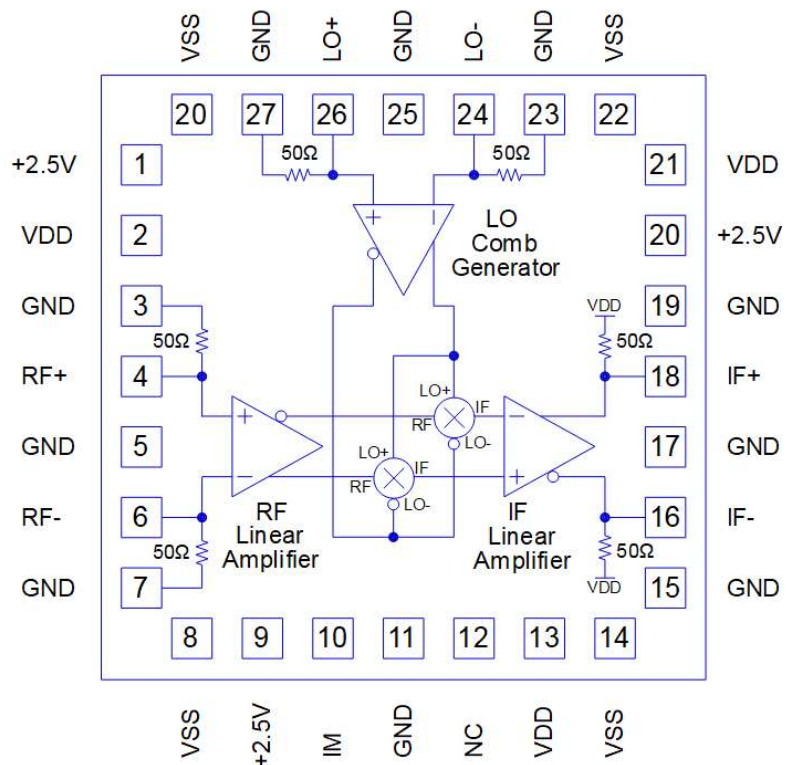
VSS GND LO+ GND LO- GND VSS

20 27 26 25 24 23 22

50Ω 50Ω

+2.5V 1
VDD 2
GND 3
RF+ 4
GND 5
RF- 6
GND 7

21 VDD
20 +2.5V
19 GND
18 IF+
17 GND
16 IF-
15 GND

+ −

LO Comb Generator

VDD
50Ω

50Ω

+ −

LO+
RF
IF
LO-

LO+
RF
IF
LO-

− +

RF Linear Amplifier

IF Linear Amplifier

50Ω

50Ω
VDD

8 9 10 11 12 13 14

VSS +2.5V IM GND NC VDD VSS